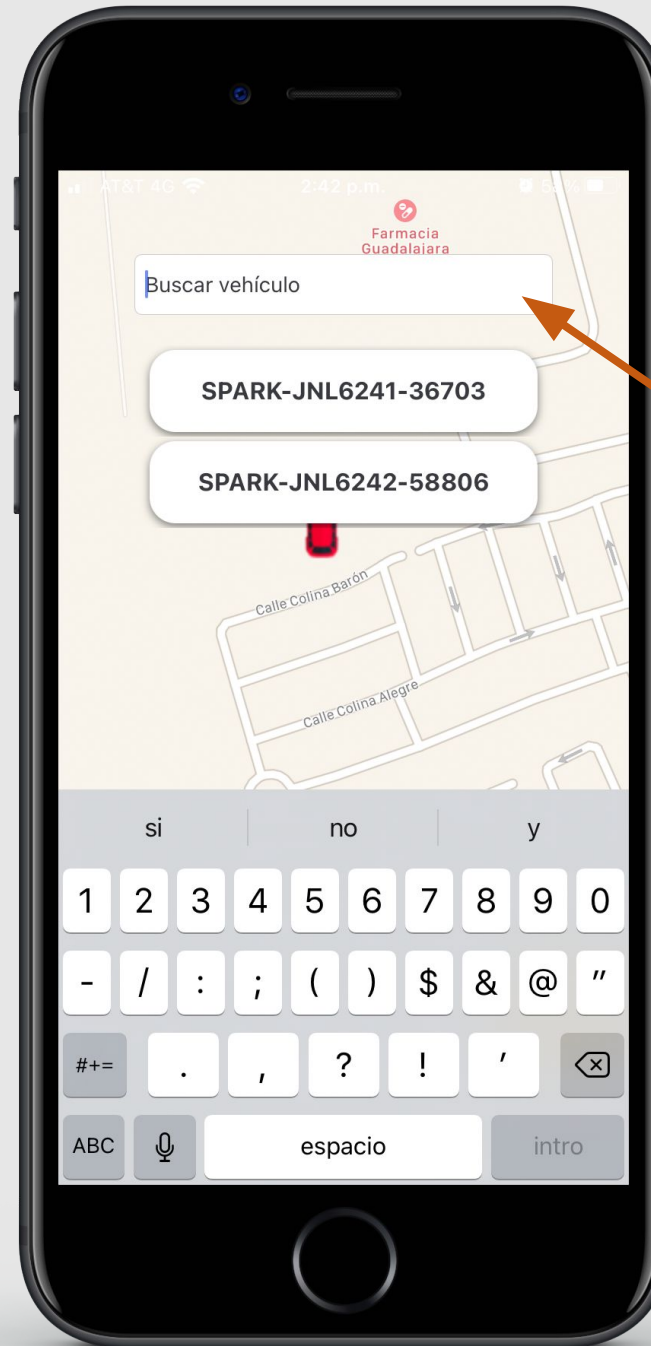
AT&T 4G 2:42 p.m. 5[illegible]

Farmacia Guadalajara

Buscar vehículo

SPARK-JNL6241-36703

SPARK-JNL6242-58806

Calle Colina Barón

Calle Colina Alegre

si no y

1 2 3 4 5 6 7 8 9 0

- / : ; ( ) $ & @ "

#+= . , ? ! '

ABC espacio intro